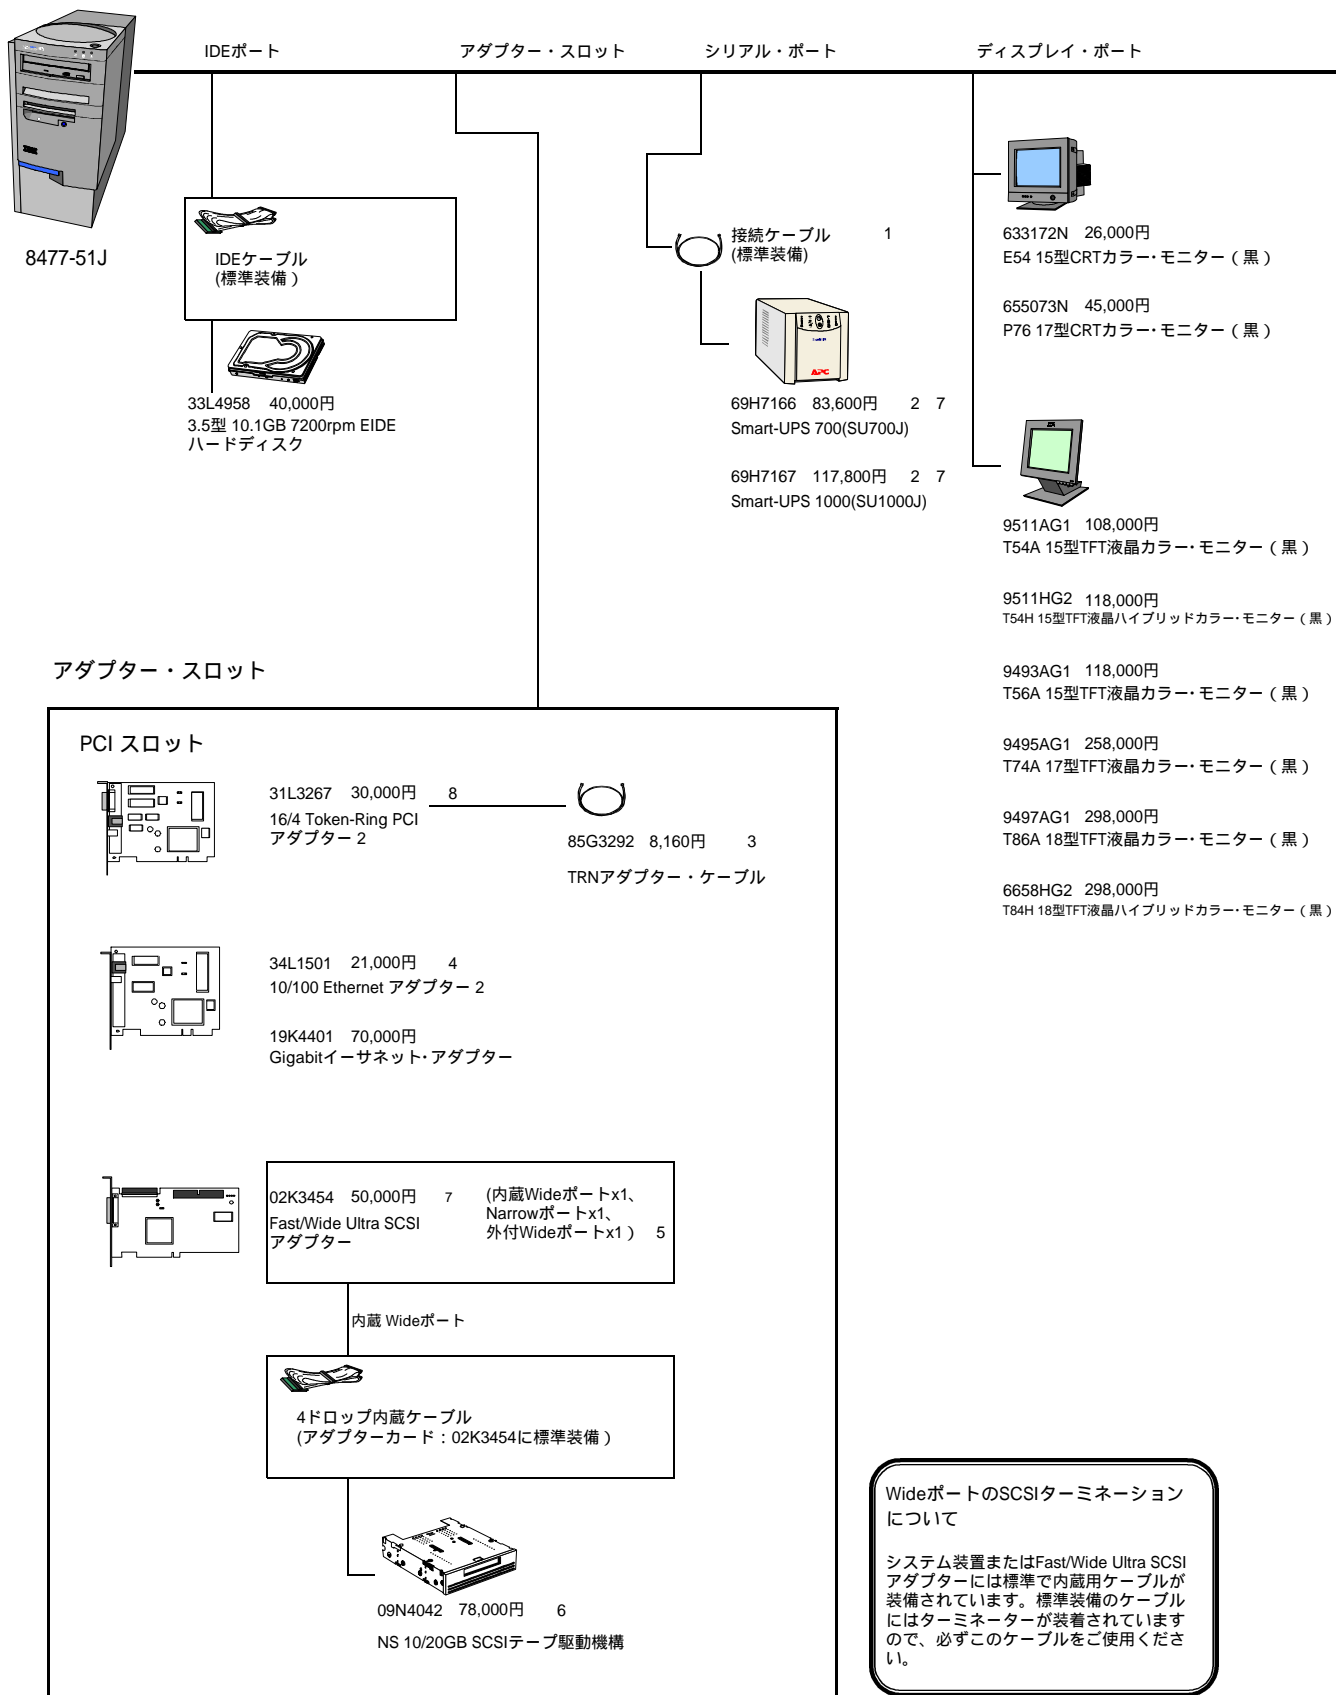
IDEポート　アダプター・スロット　シリアル・ポート　ディスプレイ・ポート

8477-51J

IDEケーブル
(標準装備)

33L4958　40,000円
3.5型 10.1GB 7200rpm EIDE ハードディスク

接続ケーブル　1
(標準装備)

69H7166　83,600円　2　7
Smart-UPS 700(SU700J)

69H7167　117,800円　2　7
Smart-UPS 1000(SU1000J)

633172N　26,000円
E54 15型CRTカラー・モニター（黒）

655073N　45,000円
P76 17型CRTカラー・モニター（黒）

9511AG1　108,000円
T54A 15型TFT液晶カラー・モニター（黒）

9511HG2　118,000円
T54H 15型TFT液晶ハイブリッドカラー・モニター（黒）

9493AG1　118,000円
T56A 15型TFT液晶カラー・モニター（黒）

9495AG1　258,000円
T74A 17型TFT液晶カラー・モニター（黒）

9497AG1　298,000円
T86A 18型TFT液晶カラー・モニター（黒）

6658HG2　298,000円
T84H 18型TFT液晶ハイブリッドカラー・モニター（黒）

アダプター・スロット

PCI スロット

31L3267　30,000円　8
16/4 Token-Ring PCI アダプター 2

85G3292　8,160円　3
TRNアダプター・ケーブル

34L1501　21,000円　4
10/100 Ethernet アダプター 2

19K4401　70,000円
Gigabitイーサネット・アダプター

02K3454　50,000円　7
Fast/Wide Ultra SCSI アダプター
(内蔵Wideポートx1、Narrowポートx1、外付Wideポートx1）　5

内蔵 Wideポート

4ドロップ内蔵ケーブル
(アダプターカード：02K3454に標準装備）

09N4042　78,000円　6
NS 10/20GB SCSIテープ駆動機構

WideポートのSCSIターミネーションについて

システム装置またはFast/Wide Ultra SCSIアダプターには標準で内蔵用ケーブルが装備されています。標準装備のケーブルにはターミネーターが装着されていますので、必ずこのケーブルをご使用ください。